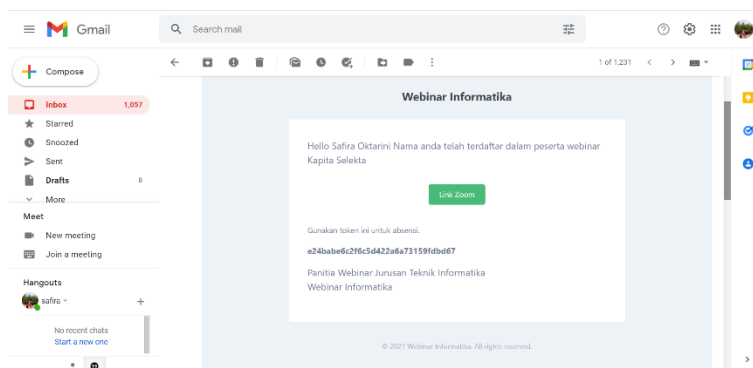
Gmail

Search mail

Compose

Inbox 1,057

Starred

Snoozed

Sent

Drafts 8

More

Meet

New meeting

Join a meeting

Hangouts

safira

No recent chats

Start a new one

1 of 1,231

Webinar Informatika

Hello Safira Oktarini Nama anda telah terdaftar dalam peserta webinar Kapita Selekta

Link Zoom

Gunakan token ini untuk absensi.

e24babe6c2f6c5d422a6a73159fdbd67

Panitia Webinar Jurusan Teknik Informatika
Webinar Informatika

© 2021 Webinar Informatika. All rights reserved.